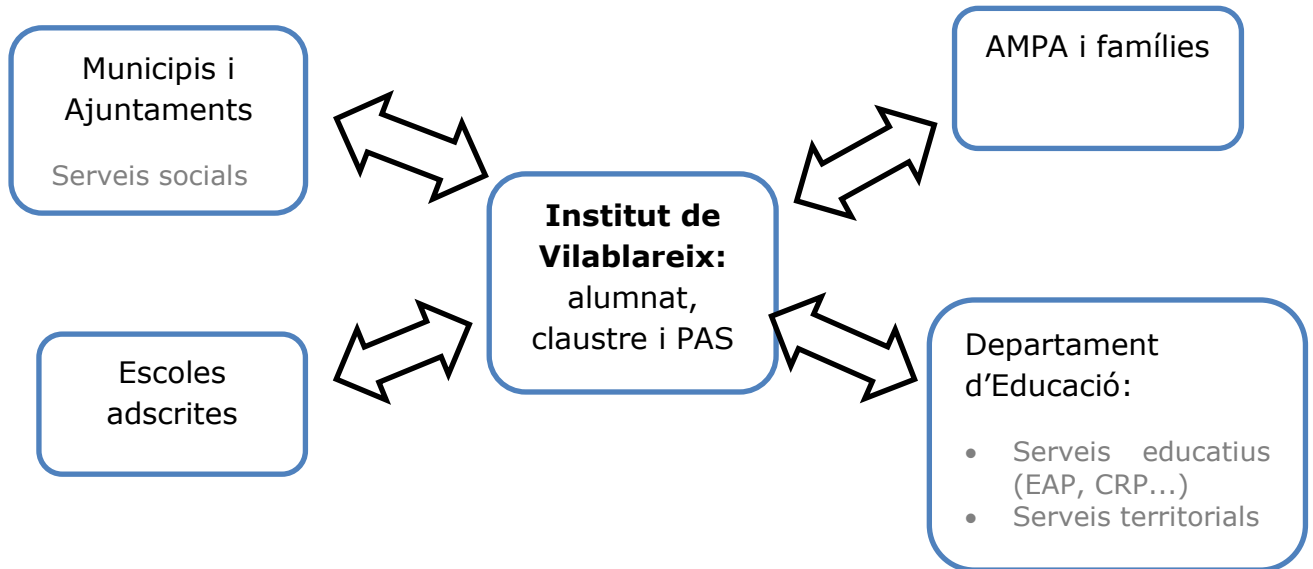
Municipis i Ajuntaments

Serveis socials

AMPA i famílies

**Institut de Vilablareix:** alumnat, claustre i PAS

Escoles adscrites

Departament d'Educació:

- Serveis educatius (EAP, CRP...)
- Serveis territorials